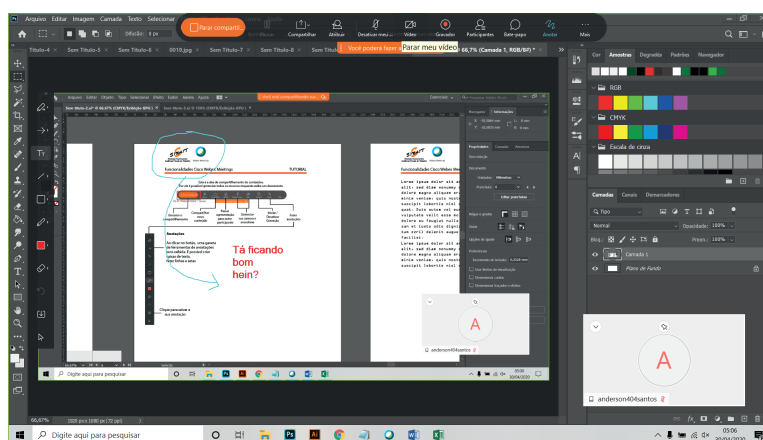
Arquivo Editar Imagem Camada Texto Selecionar

Parar comparti...

Compartilhar Anotar Desativar meu... Vídeo Gravador Participantes Bate-papo Anotar Mais

Difusão: 8 px

Título-4 Sem Título-5 Sem Título-6 0010.jpg Sem Título-7 Sem Título-8 Sem Título

Você poderá fazer a... Parar meu vídeo

66,7% (Camada 1, RGB/8#)

Cor Amostras Degradê Padrões Navegador

RGB

CMYK

Escala de cinza

Camadas Canais Demarcadores

Tipo

Normal Opacidade: 100%

Bloq.: Preenc.: 100%

Camada 1

Plano de Fundo

Tá ficando bom hein?

Funcionalidades Cisco Webex Meetings

TUTORIAL

Funcionalidades Cisco Webex Meetings

Anotações

Clique para salvar a sua anotação

Propriedades Camadas

Documento

Unidades: Milímetros

Editar pranchetas

anderson404santos

anderson404santos

66,67%

Digite aqui para pesquisar

05:06 20/04/2020

Digite aqui para pesquisar

05:06 20/04/2020